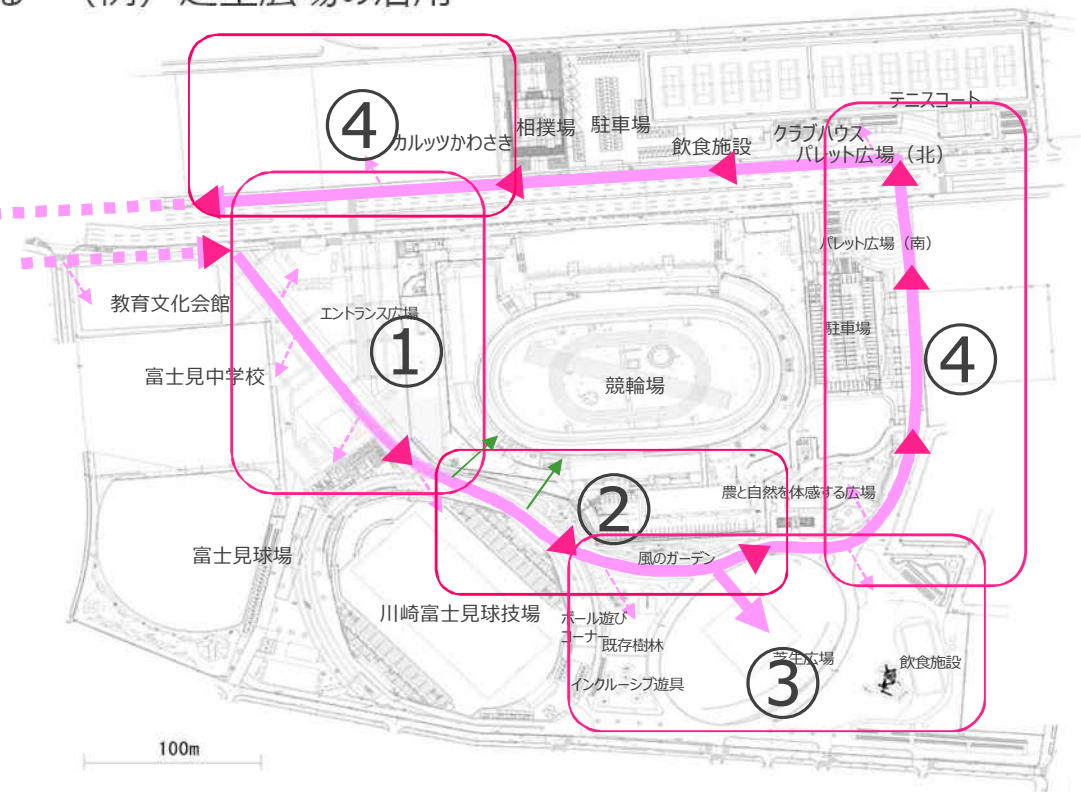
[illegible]（例）芝生広場の活用

④
カルッツかわさき
相撲場
駐車場
飲食施設
クラブハウス
テニスコート
パレット広場（北）
パレット広場（南）
駐車場
④
教育文化会館
エントランス広場
①
富士見中学校
競輪場
②
農と自然を体感する広場
風のガーデン
富士見球場
川崎富士見球技場
ボール遊びコーナー
既存樹林
芝生広場
③
飲食施設
インクルーシブ遊具
100m